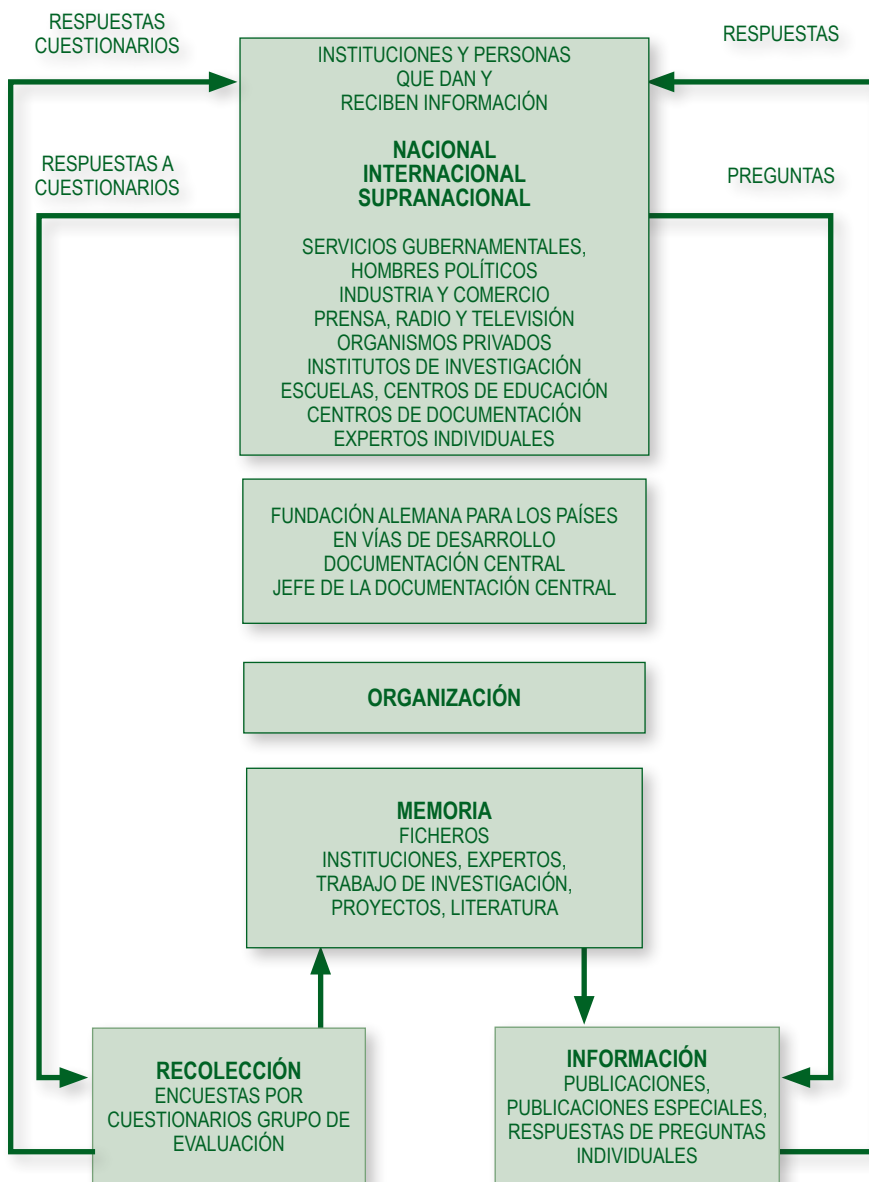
RESPUESTAS CUESTIONARIOS

RESPUESTAS

INSTITUCIONES Y PERSONAS QUE DAN Y RECIBEN INFORMACIÓN

NACIONAL
INTERNACIONAL
SUPRANACIONAL

SERVICIOS GUBERNAMENTALES, HOMBRES POLÍTICOS
INDUSTRIA Y COMERCIO
PRENSA, RADIO Y TELEVISIÓN
ORGANISMOS PRIVADOS
INSTITUTOS DE INVESTIGACIÓN
ESCUELAS, CENTROS DE EDUCACIÓN
CENTROS DE DOCUMENTACIÓN
EXPERTOS INDIVIDUALES

RESPUESTAS A CUESTIONARIOS

PREGUNTAS

FUNDACIÓN ALEMANA PARA LOS PAÍSES EN VÍAS DE DESARROLLO
DOCUMENTACIÓN CENTRAL
JEFE DE LA DOCUMENTACIÓN CENTRAL

ORGANIZACIÓN

MEMORIA
FICHEROS
INSTITUCIONES, EXPERTOS, TRABAJO DE INVESTIGACIÓN, PROYECTOS, LITERATURA

RECOLECCIÓN
ENCUESTAS POR CUESTIONARIOS GRUPO DE EVALUACIÓN

INFORMACIÓN
PUBLICACIONES, PUBLICACIONES ESPECIALES, RESPUESTAS DE PREGUNTAS INDIVIDUALES